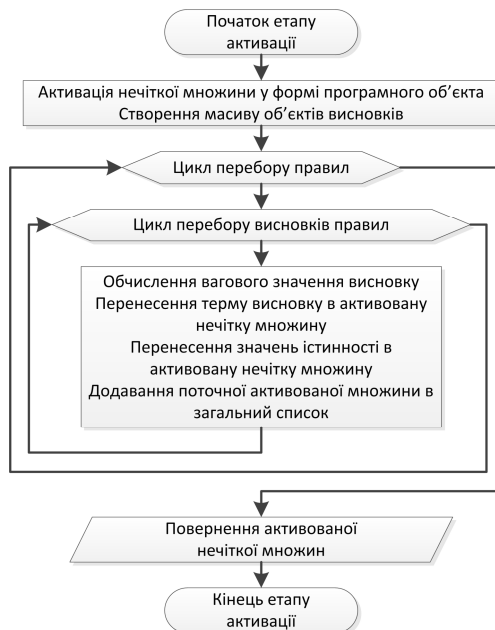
Початок етапу активації

Активація нечіткої множини у формі програмного об'єкта
Створення масиву об'єктів висновків

Цикл перебору правил

Цикл перебору висновків правил

Обчислення вагового значення висновку
Перенесення терму висновку в активовану нечітку множину
Перенесення значень істинності в активовану нечітку множину
Додавання поточної активованої множини в загальний список

Повернення активованої нечіткої множин

Кінець етапу активації